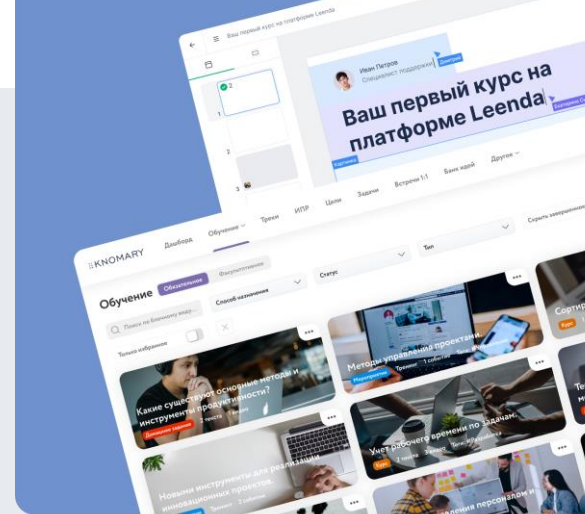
Ваш первый курс на платформе Leenda

Иван Петров
Специалист поддержки
Дмитрий

Ваш первый курс на платформе Leenda
Екатерина
Екатерина

2
1
2
3

KNOMARY
Дашборд
Обучение
Треки
ИПР
Цели
Задачи
Встречи 1:1
Банк идей
Другое

Обучение
Обязательное
Факультативное
Поиск по ключевому сло...
Способ назначения
Статус
Тип
Скрыть завершенные
Только избранное

Какие существуют основные методы и инструменты продуктивности?
Домашнее задание
2 теста

Методы управления проектами
Мероприятие
Тренинг
1 событие

Сортир...
Курс

Учет рабочего времени по задачам
Курс
2 теста
Тест

Новыми инструменты для реализации инновационных проектов
Тренинг
2 события

Те...

...персоналом и...